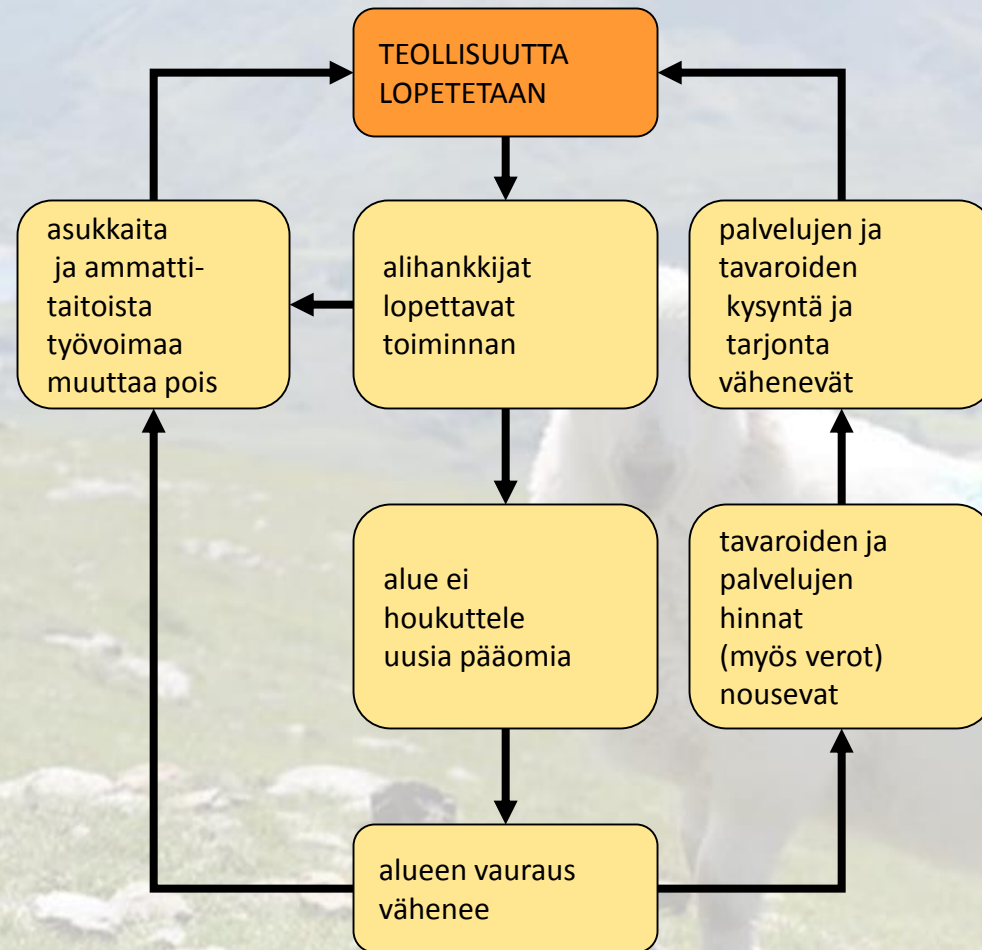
TEOLLISUUTTA LOPETETAAN

asukkaita ja ammattitaitoista työvoimaa muuttaa pois

alihankkijat lopettavat toiminnan

palvelujen ja tavaroiden kysyntä ja tarjonta vähenevät

alue ei houkuttele uusia pääomia

tavaroiden ja palvelujen hinnat (myös verot) nousevat

alueen vauraus vähenee